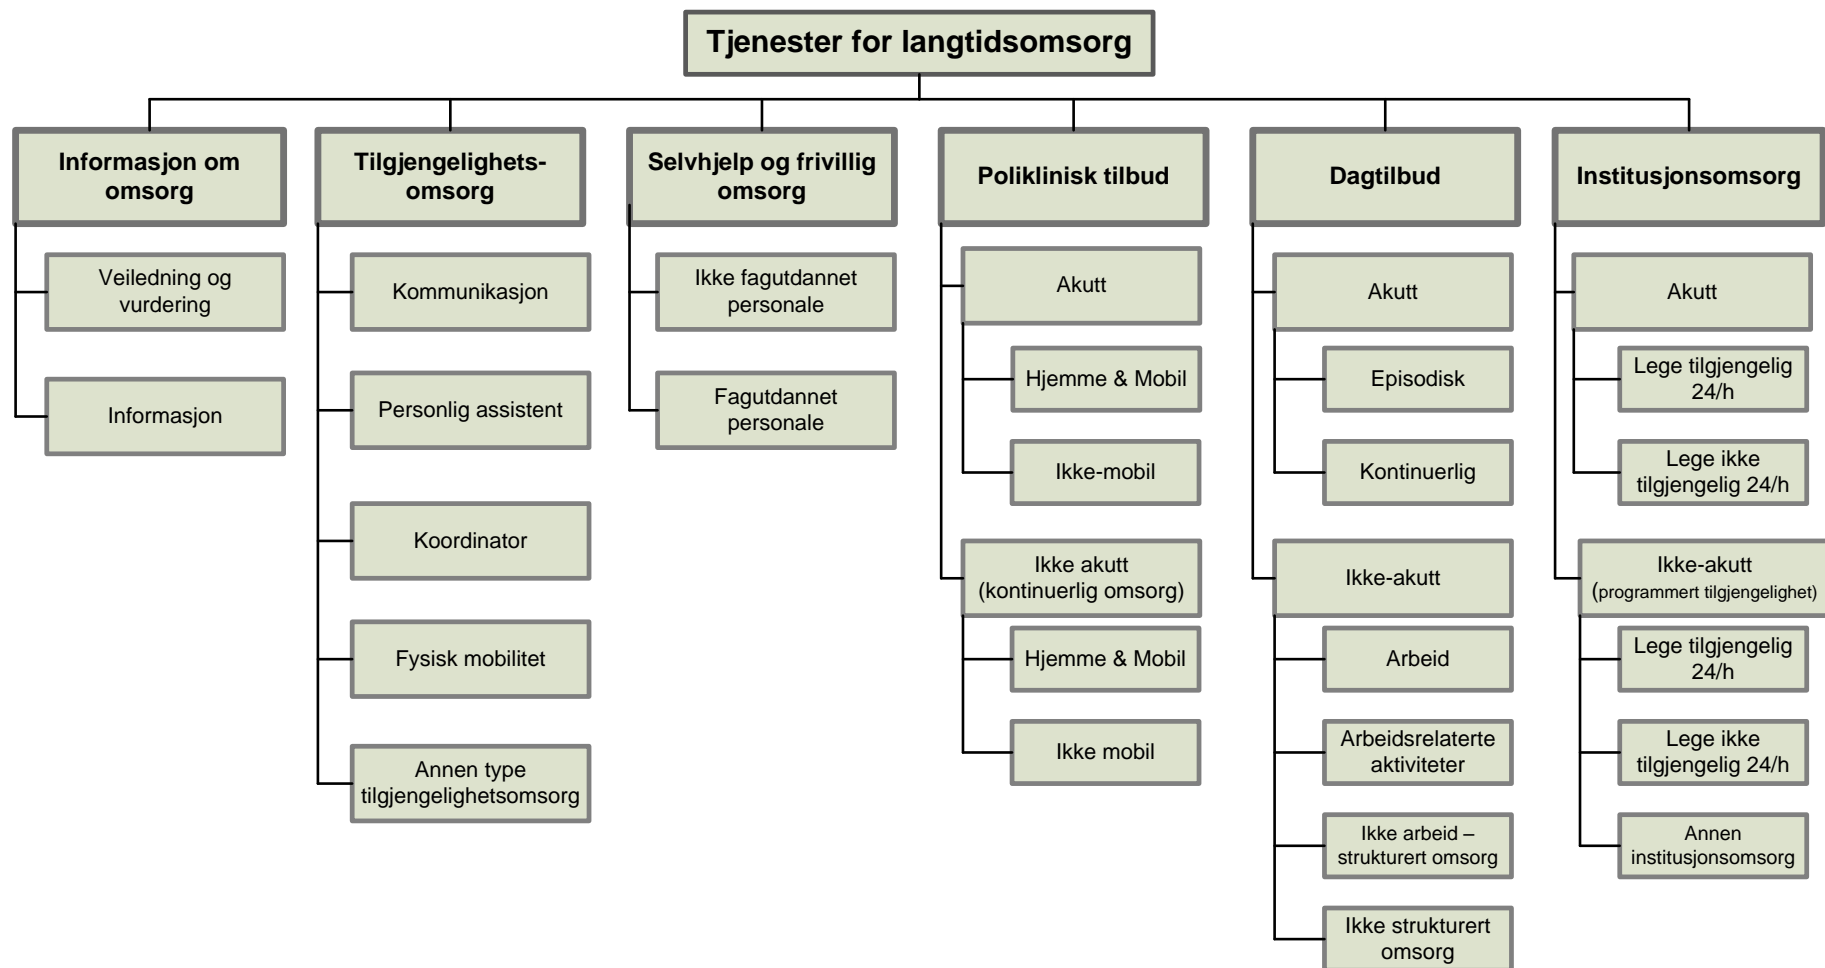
Tjenester for langtidsomsorg

Informasjon om omsorg

Veiledning og vurdering

Informasjon

Tilgjengelighets-omsorg

Kommunikasjon

Personlig assistent

Koordinator

Fysisk mobilitet

Annen type tilgjengelighetsomsorg

Selvhjelp og frivillig omsorg

Ikke fagutdannet personale

Fagutdannet personale

Poliklinisk tilbud

Akutt

Hjemme & Mobil

Ikke-mobil

Ikke akutt (kontinuerlig omsorg)

Hjemme & Mobil

Ikke mobil

Dagtilbud

Akutt

Episodisk

Kontinuerlig

Ikke-akutt

Arbeid

Arbeidsrelaterte aktiviteter

Ikke arbeid – strukturert omsorg

Ikke strukturert omsorg

Institusjonsomsorg

Akutt

Lege tilgjengelig 24/h

Lege ikke tilgjengelig 24/h

Ikke-akutt (programmert tilgjengelighet)

Lege tilgjengelig 24/h

Lege ikke tilgjengelig 24/h

Annen institusjonsomsorg